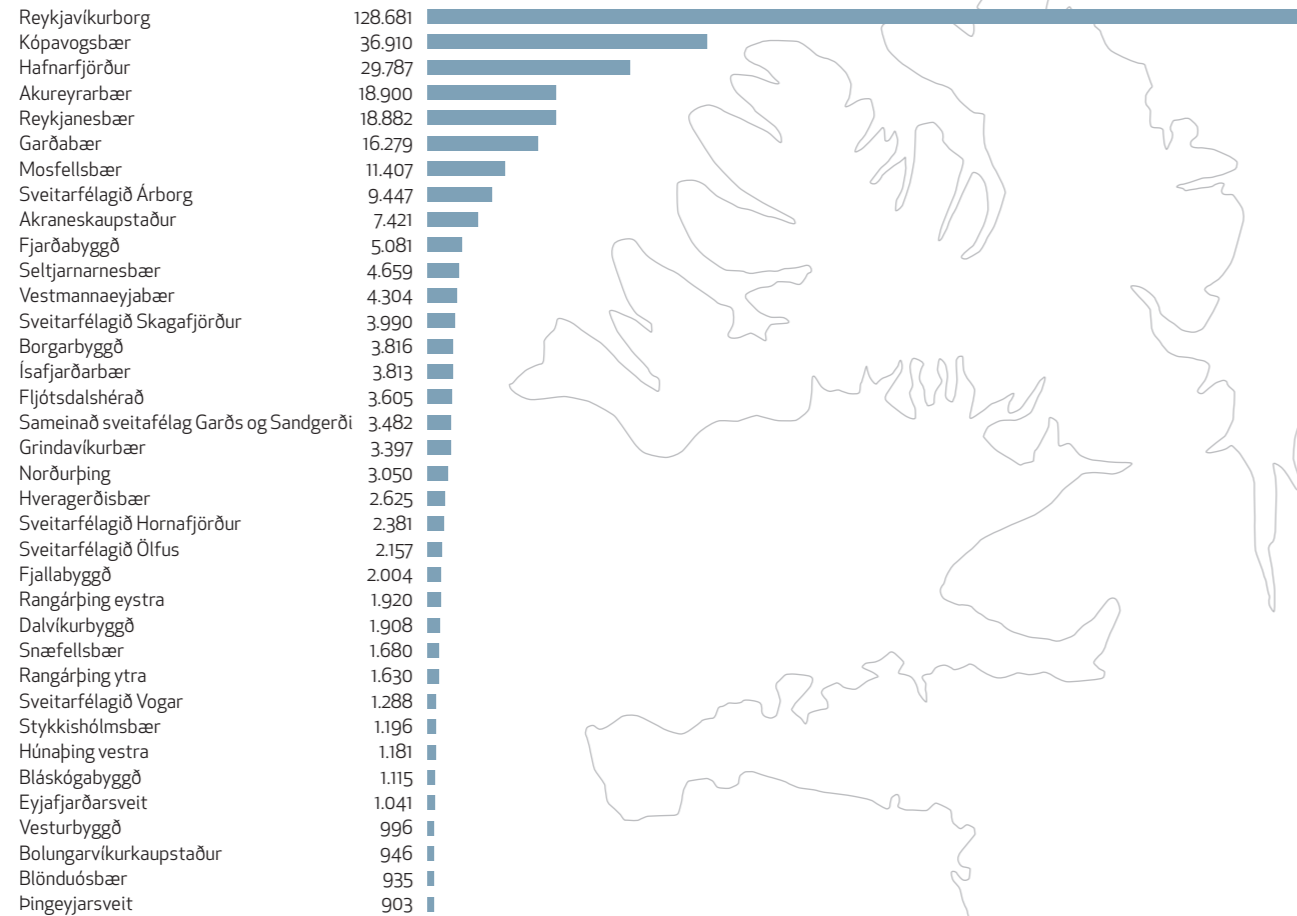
| | |
|---|---|
| Reykjavíkurborg | 128.681 |
| Kópavogsbær | 36.910 |
| Hafnarfjörður | 29.787 |
| Akureyrarbær | 18.900 |
| Reykjanesbær | 18.882 |
| Garðabær | 16.279 |
| Mosfellsbær | 11.407 |
| Sveitarfélagið Árborg | 9.447 |
| Akraneskaupstaður | 7.421 |
| Fjarðabyggð | 5.081 |
| Seltjarnarnesbær | 4.659 |
| Vestmannaeyjabær | 4.304 |
| Sveitarfélagið Skagafjörður | 3.990 |
| Borgarbyggð | 3.816 |
| Ísafjarðarbær | 3.813 |
| Fljótsdalshérað | 3.605 |
| Sameinað sveitafélag Garðs og Sandgerði | 3.482 |
| Grindavíkurbær | 3.397 |
| Norðurþing | 3.050 |
| Hveragerðisbær | 2.625 |
| Sveitarfélagið Hornafjörður | 2.381 |
| Sveitarfélagið Ölfus | 2.157 |
| Fjallabyggð | 2.004 |
| Rangárþing eystra | 1.920 |
| Dalvíkurbyggð | 1.908 |
| Snæfellsbær | 1.680 |
| Rangárþing ytra | 1.630 |
| Sveitarfélagið Vogar | 1.288 |
| Stykkishólmsbær | 1.196 |
| Húnaþing vestra | 1.181 |
| Bláskógabyggð | 1.115 |
| Eyjafjarðarsveit | 1.041 |
| Vesturbyggð | 996 |
| Bolungarvíkurkaupstaður | 946 |
| Blönduósbær | 935 |
| Þingeyjarsveit | 903 |